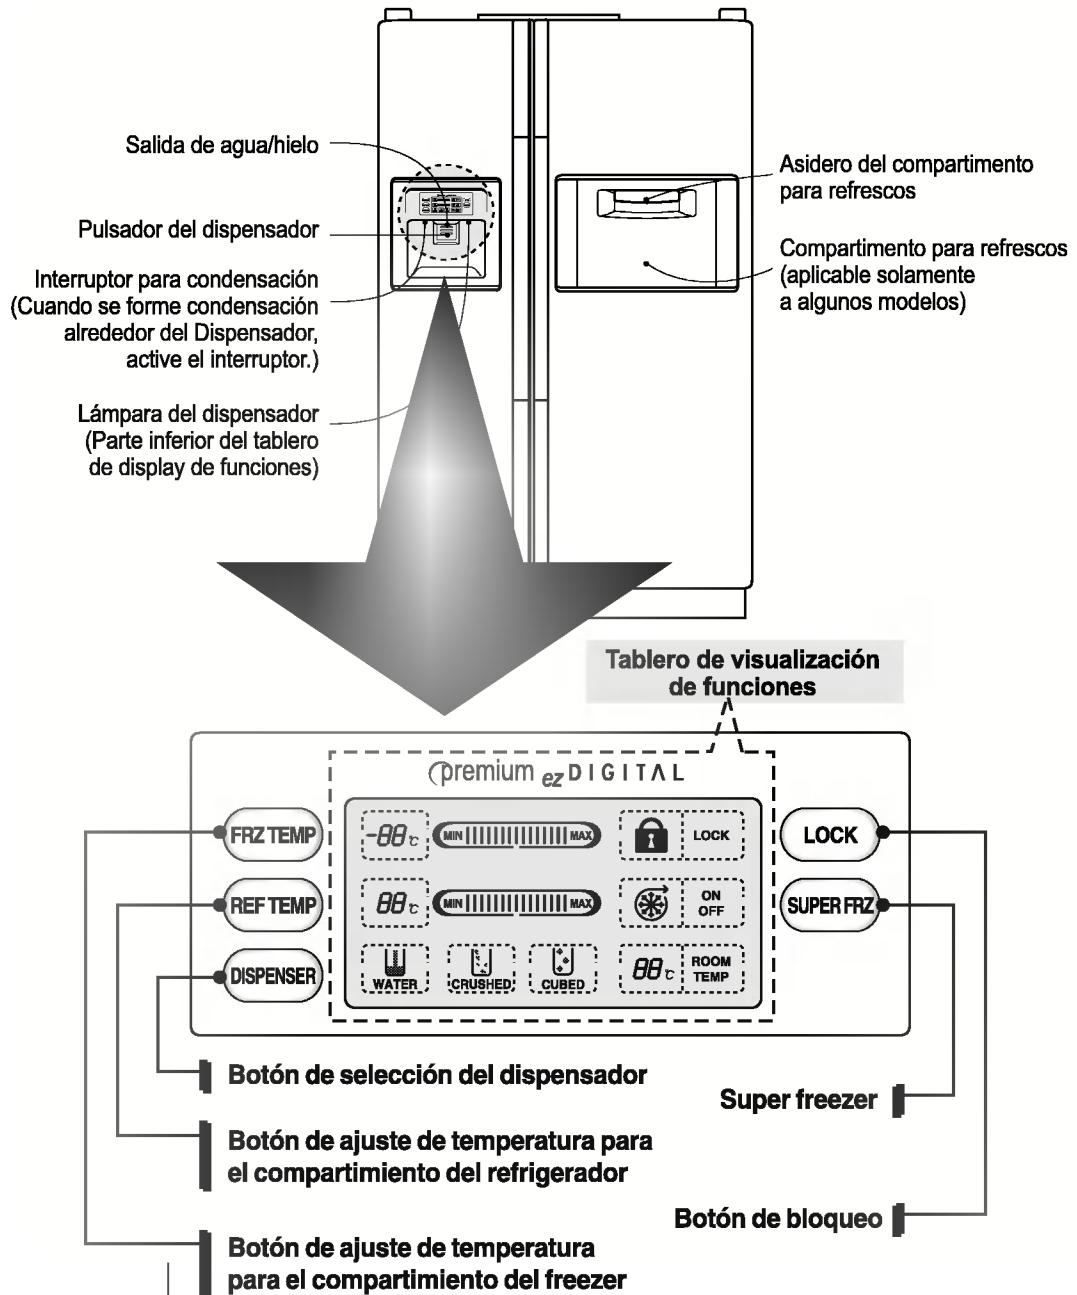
Salida de agua/hielo

Pulsador del dispensador

Interruptor para condensación (Cuando se forme condensación alrededor del Dispensador, active el interruptor.)

Lámpara del dispensador (Parte inferior del tablero de display de funciones)

Asidero del compartimento para refrescos

Compartimento para refrescos (aplicable solamente a algunos modelos)

Tablero de visualización de funciones

premium ez DIGITAL

FRZ TEMP

REF TEMP

DISPENSER

-88℃ MIN MAX

88℃ MIN MAX

WATER CRUSHED CUBED

LOCK

ON OFF

88℃ ROOM TEMP

LOCK

SUPER FRZ

Botón de selección del dispensador

Super freezer

Botón de ajuste de temperatura para el compartimiento del refrigerador

Botón de bloqueo

Botón de ajuste de temperatura para el compartimiento del freezer